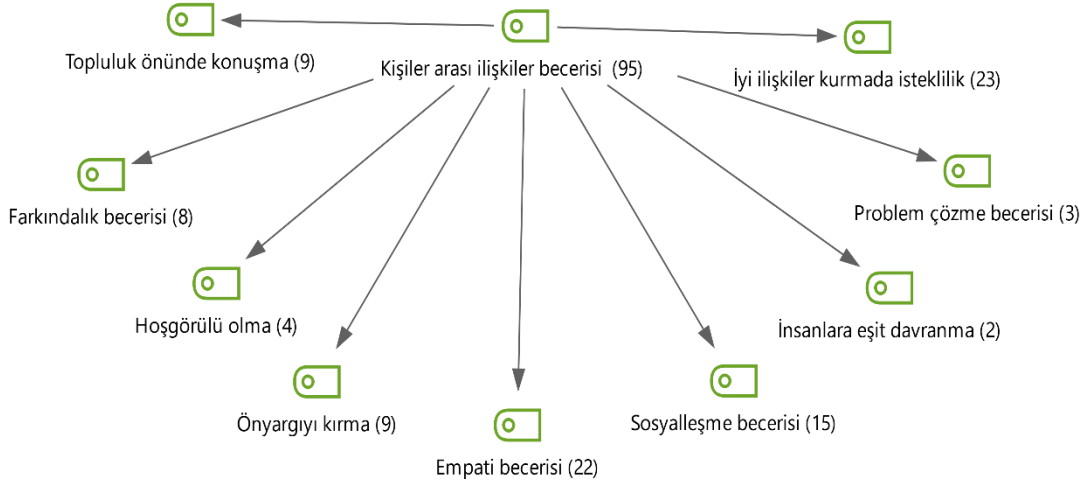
Kişiler arası ilişkiler becerisi (95)

Topluluk önünde konuşma (9)

İyi ilişkiler kurmada isteklilik (23)

Farkındalık becerisi (8)

Problem çözme becerisi (3)

Hoşgörülü olma (4)

İnsanlara eşit davranma (2)

Önyargıyı kırma (9)

Sosyalleşme becerisi (15)

Empati becerisi (22)